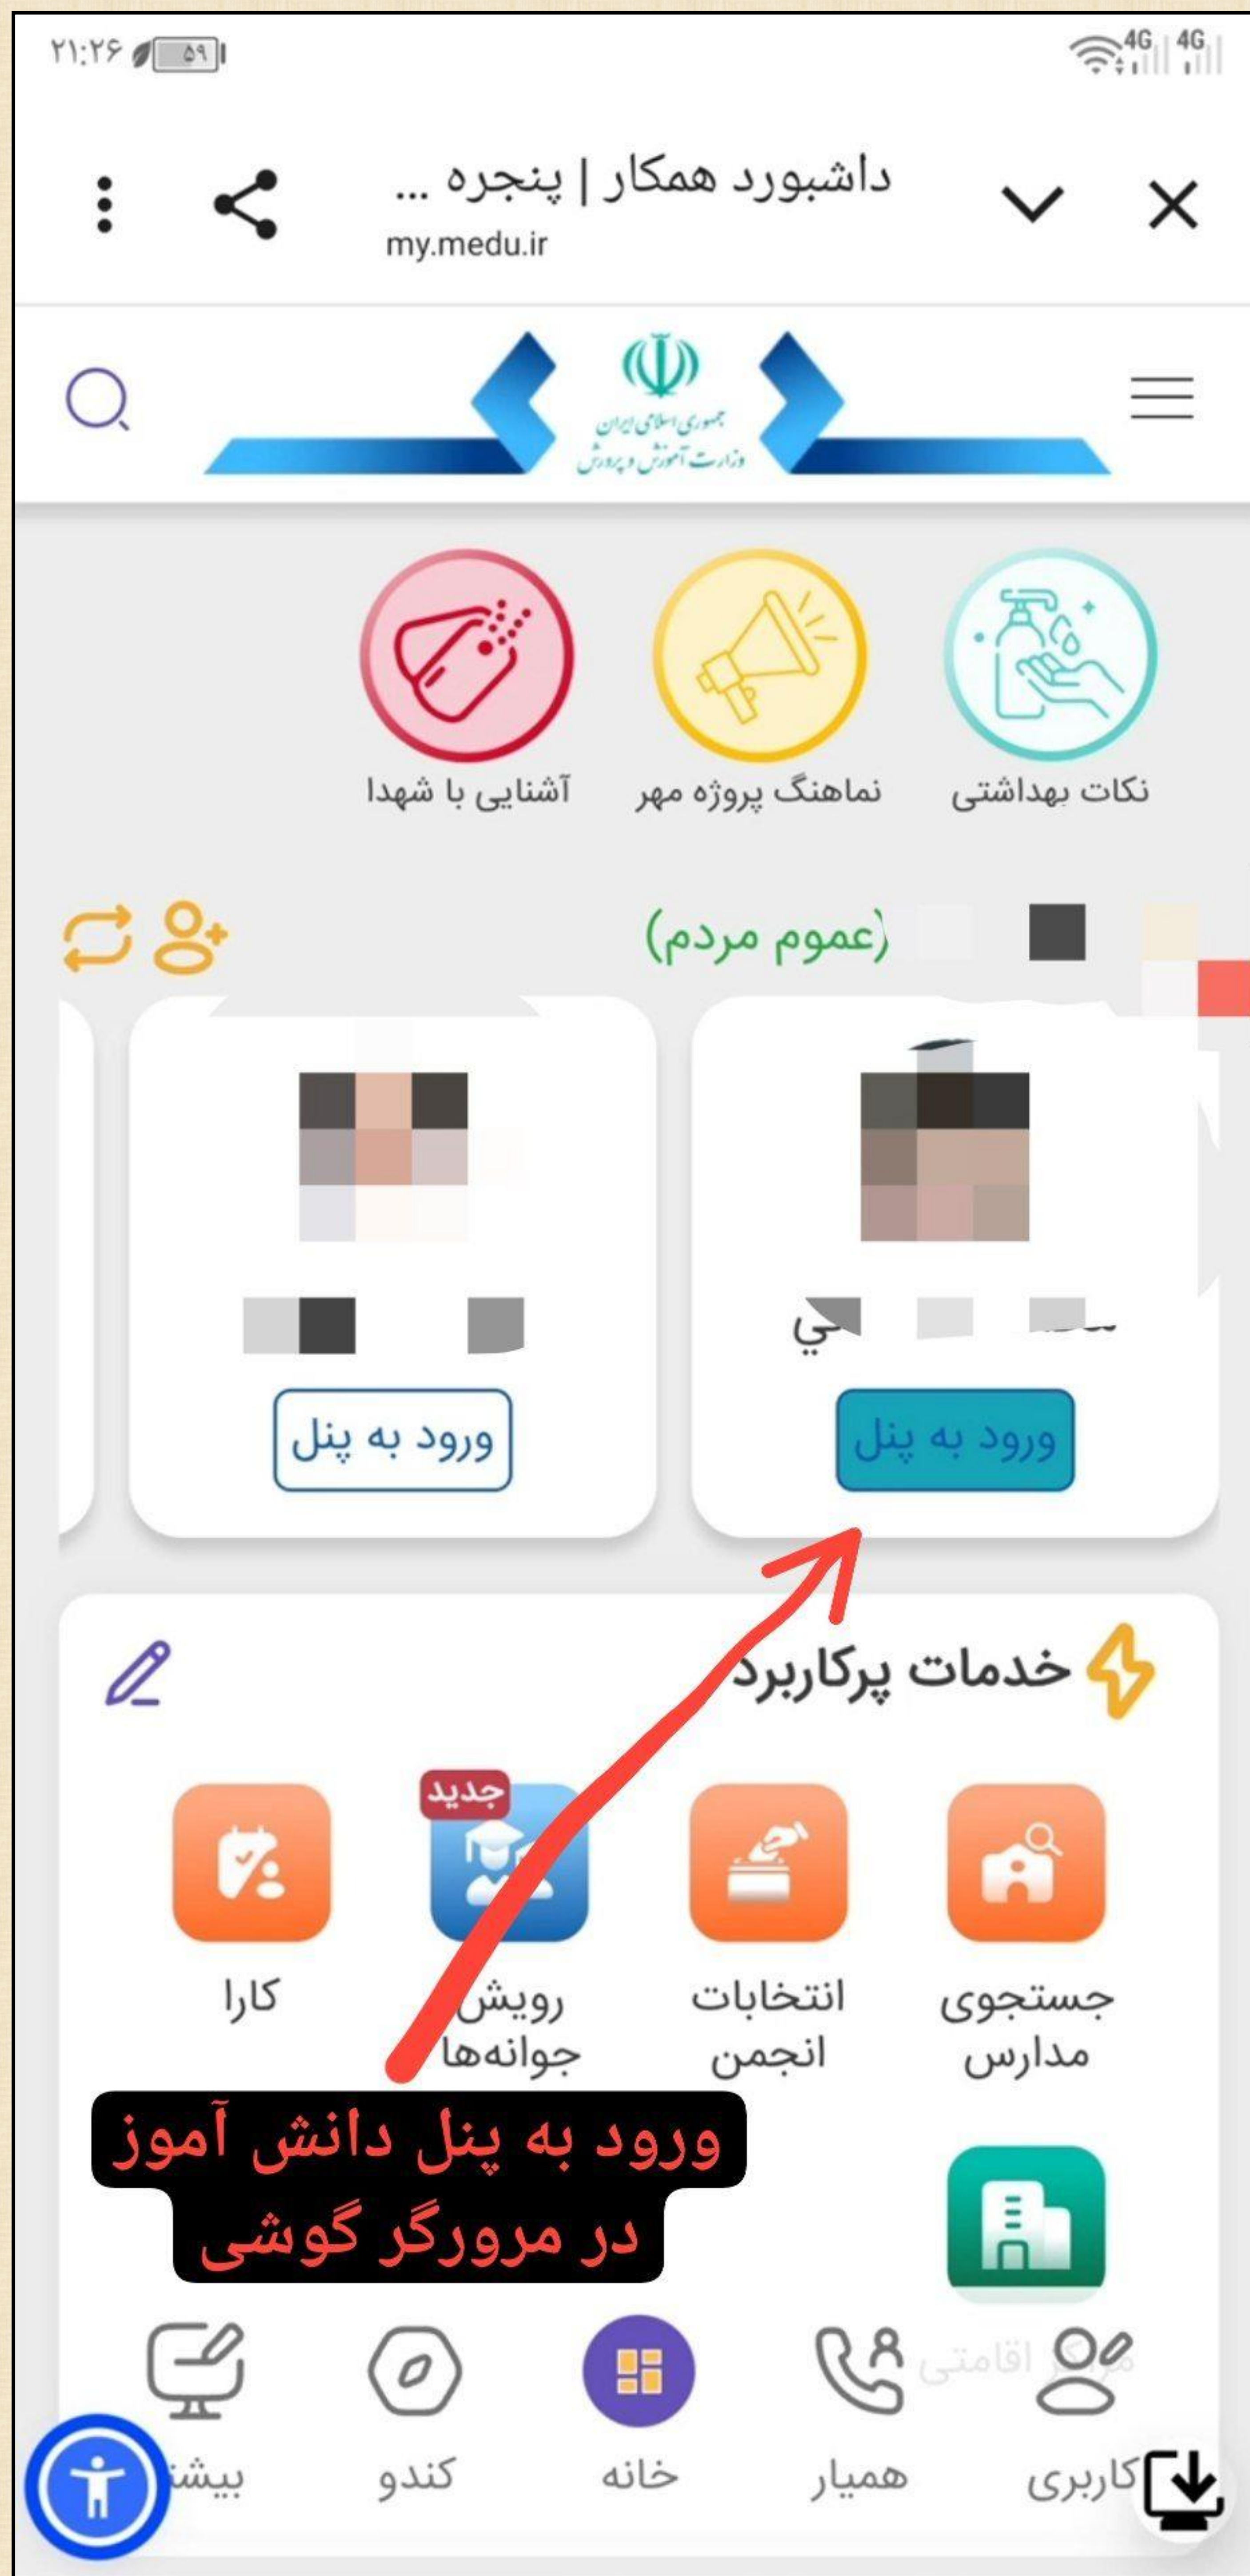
۲۱:۲۶ ۵۹ 4G 4G

داشبورد همکار | پنجره ...
my.medu.ir

جمهوری اسلامی ایران
وزارت آموزش و پرورش

نکات بهداشتی
نماهنگ پروژه مهر
آشنایی با شهدا

(عموم مردم)

ورود به پنل
ورود به پنل

خدمات پرکاربرد

جستجوی مدارس
انتخابات انجمن
جدید
رویش جوانه‌ها
کارا

مراکز اقامتی

ورود به پنل دانش آموز
در مرورگر گوشی

کاربری
همیار
خانه
کندو
بیشتر